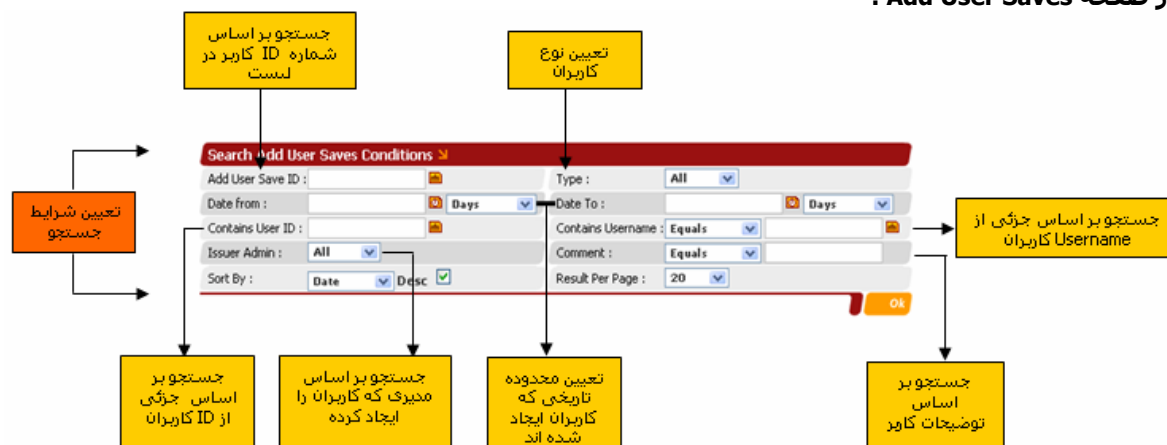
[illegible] Add User Saves :

جستجو بر اساس شماره ID کاربر در لیست

تعیین نوع کاربران

تعیین شرایط جستجو

Search Add User Saves Conditions

Add User Save ID :

Type : All

Date from : Days

Date To : Days

Contains User ID :

Contains Username : Equals

Issuer Admin : All

Comment : Equals

Sort By : Date Desc

Result Per Page : 20

Ok

جستجو بر اساس جزئی از Username کاربران

جستجو بر اساس جزئی از ID کاربران

جستجو بر اساس مدیری که کاربران را ایجاد کرده

تعیین محدوده تاریخی که کاربران ایجاد شده اند

جستجو بر اساس توضیحات کاربر